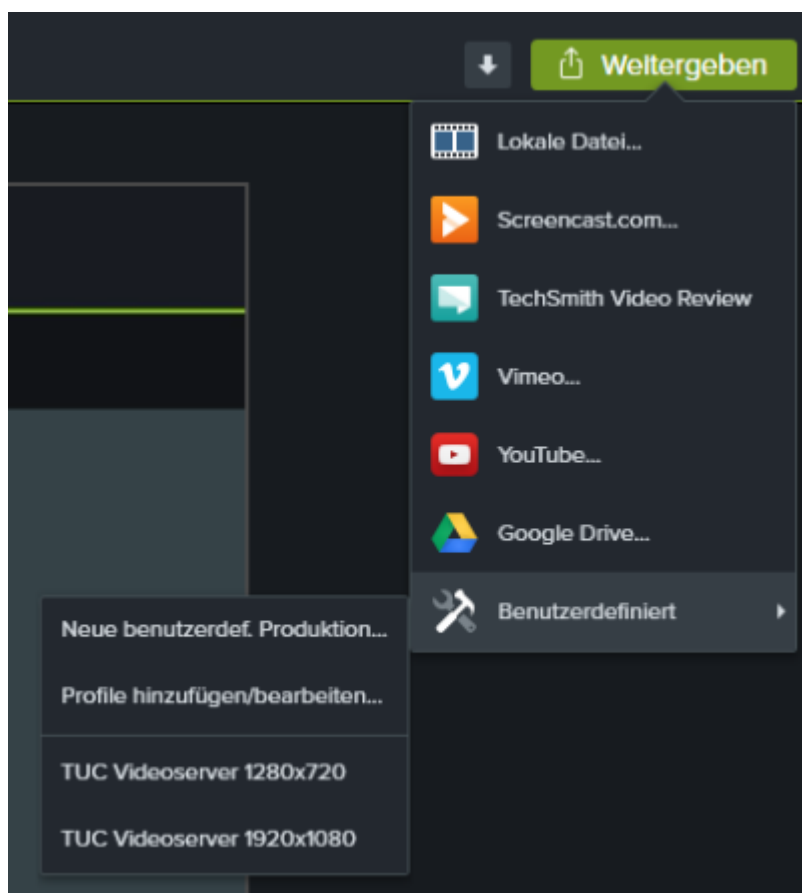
Weitergeben

Lokale Datei...

Screencast.com...

TechSmith Video Review

Vimeo...

YouTube...

Google Drive...

Benutzerdefiniert

Neue benutzerdef. Produktion...

Profile hinzufügen/bearbeiten...

TUC Videoserver 1280x720

TUC Videoserver 1920x1080